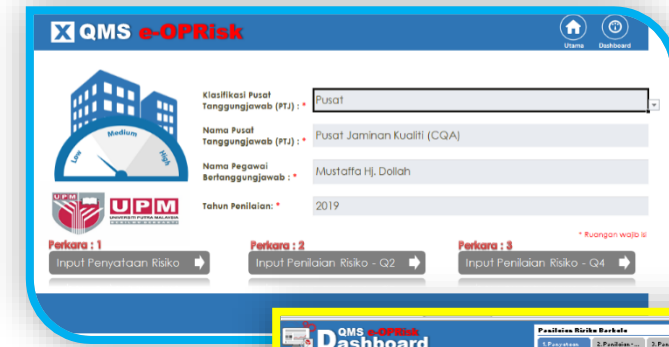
QMS e-OPRisk

Utama Dashboard

Medium
Low High

UPM
UPM UNIVERSITI PUTRA MALAYSIA

Klasifikasi Pusat Tanggungjawab (PTJ) : * Pusat

Nama Pusat Tanggungjawab (PTJ) : * Pusat Jaminan Kualiti (CQA)

Nama Pegawai Bertanggungjawab : * Mustaffa Hj. Dollah

Tahun Penilaian: * 2019

* Ruangan wajib ii

Perkara : 1
Input Penyataan Risiko

Perkara : 2
Input Penilaian Risiko - Q2

Perkara : 3
Input Penilaian Risiko - Q4

QMS e-OPRisk
Dashboard

Penilaian Risiko Berkala
1.Penyataan 2.Penilaian - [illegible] 3.Pe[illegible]